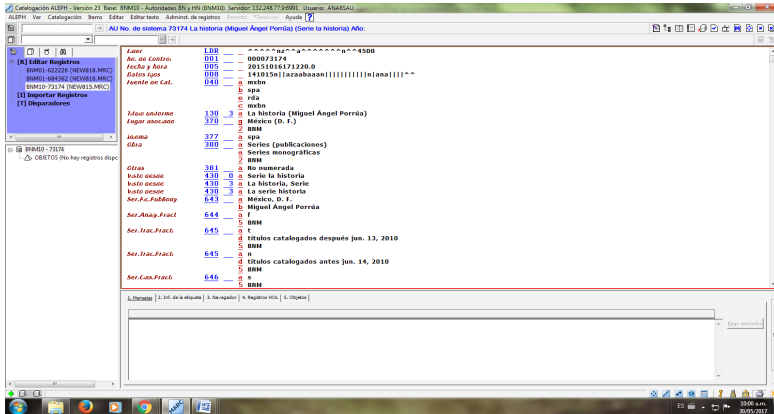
Catalogación ALEPH - Versión 23 Base: BNM10 - Autoridades BN y HN (BNM10) Servidor: 132.248.77.9:6991 Usuario: ANABSAU

ALEPH Ver Catalogación Ítems Editar Editar texto Administ. de registros Remoto *Tesorio Ayuda

AU No. de sistema 73174 La historia (Miguel Ángel Porrúa) (Serie la historia) Año:

[R] Editar Registros
BNM01-622226 (NEW818.MRC)
BNM01-684362 (NEW816.MRC)
BNM10-73174 (NEW815.MRC)
[I] Importar Registros
[T] Disparadores

BNM10 - 73174
OBJETOS (No hay registros dispo

| | | | | |
|---|---|---|---|---|
| Líder | LDR | | | ^^^^^nz^^a^^^^^^^n^^4500 |
| No. de Control | 001 | | | 000073174 |
| Fecha y hora | 005 | | | 20151016171220.0 |
| Datos fijos | 008 | | | 141015n\|\|azaabaaan\|\|\|\|\|\|\|\|\|\|n\|ana\|\|\|^^ |
| Fuente de Cat. | 040 | | a | mxbn |
| | | | b | spa |
| | | | e | rda |
| | | | c | mxbn |
| Título uniforme | 130 | 3 | a | La historia (Miguel Ángel Porrúa) |
| Lugar asociado | 370 | | g | México (D. F.) |
| | | | 2 | BNM |
| Idioma | 377 | | a | spa |
| Obra | 380 | | a | Series (publicaciones) |
| | | | a | Series monográficas |
| | | | 2 | BNM |
| Otras | 381 | | a | No numerada |
| Véase desde | 430 | 0 | a | Serie la historia |
| Véase desde | 430 | 3 | a | La historia, Serie |
| Véase desde | 430 | 3 | a | La serie historia |
| Ser.Fc.Publicac | 643 | | a | México, D. F. |
| | | | b | Miguel Ángel Porrúa |
| Ser.Anay.Tract. | 644 | | a | f |
| | | | 5 | BNM |
| Ser.Trac.Tract. | 645 | | a | t |
| | | | d | títulos catalogados después jun. 13, 2010 |
| | | | 5 | BNM |
| Ser.Trac.Tract. | 645 | | a | n |
| | | | d | títulos catalogados antes jun. 14, 2010 |
| | | | 5 | BNM |
| Ser.Cas.Tract. | 646 | | a | s |
| | | | 5 | BNM |

1. Mensajes | 2. Inf. de la etiqueta | 3. Navegador | 4. Registros HOL | 5. Objetos

Borrar mensajes

ES 10:00 a.m. 30/05/2017